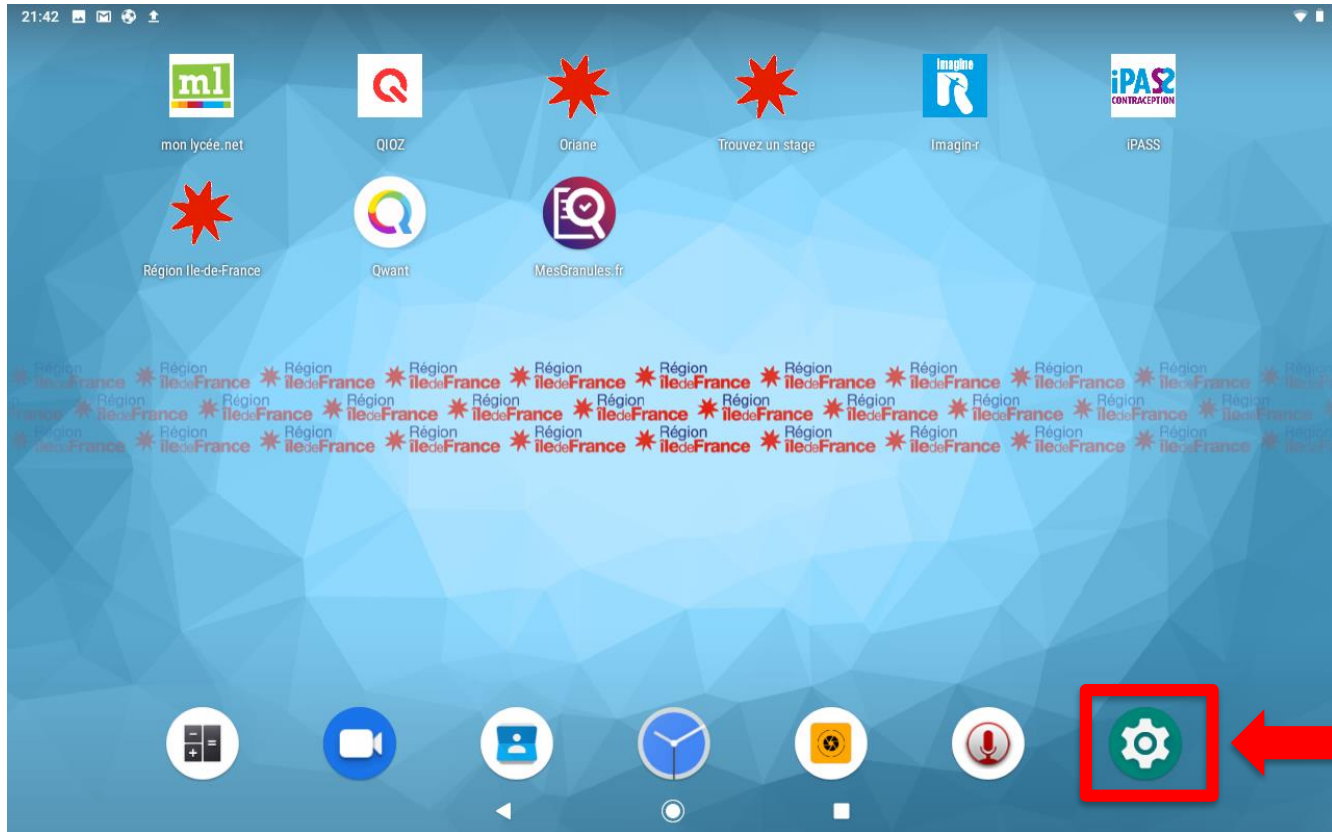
21:42

ml
mon lycée.net

QIOZ

Oriane

Trouvez un stage

Imagine
Imagin-r

iPASS
CONTRACEPTION
iPASS

Région Ile-de-France

Qwant

MesGranules.fr

Région îledeFrance Région îledeFrance Région îledeFrance Région îledeFrance Région îledeFrance Région îledeFrance Région îledeFrance Région îledeFrance Région îledeFrance Région îledeFrance

Région îledeFrance Région îledeFrance Région îledeFrance Région îledeFrance Région îledeFrance Région îledeFrance Région îledeFrance Région îledeFrance Région îledeFrance Région îledeFrance

Région îledeFrance Région îledeFrance Région îledeFrance Région îledeFrance Région îledeFrance Région îledeFrance Région îledeFrance Région îledeFrance Région îledeFrance Région îledeFrance